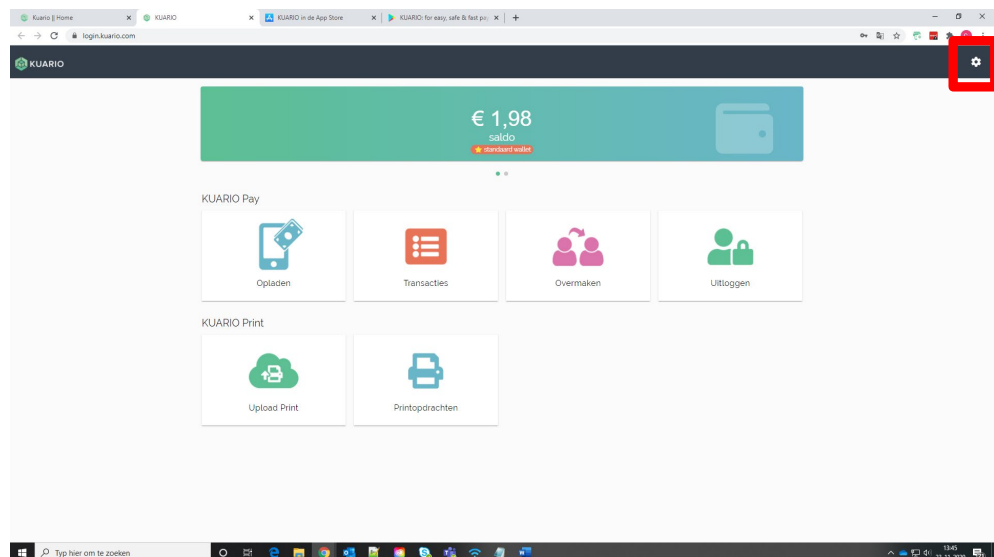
Kuario || Home ×
KUARIO ×
KUARIO in de App Store ×
KUARIO: for easy, safe & fast pa ×
+

login.kuario.com

KUARIO

€ 1,98
saldo
standaard wallet

KUARIO Pay

Opladen

Transacties

Overmaken

Uitloggen

KUARIO Print

Upload Print

Printopdrachten

Typ hier om te zoeken

13:45